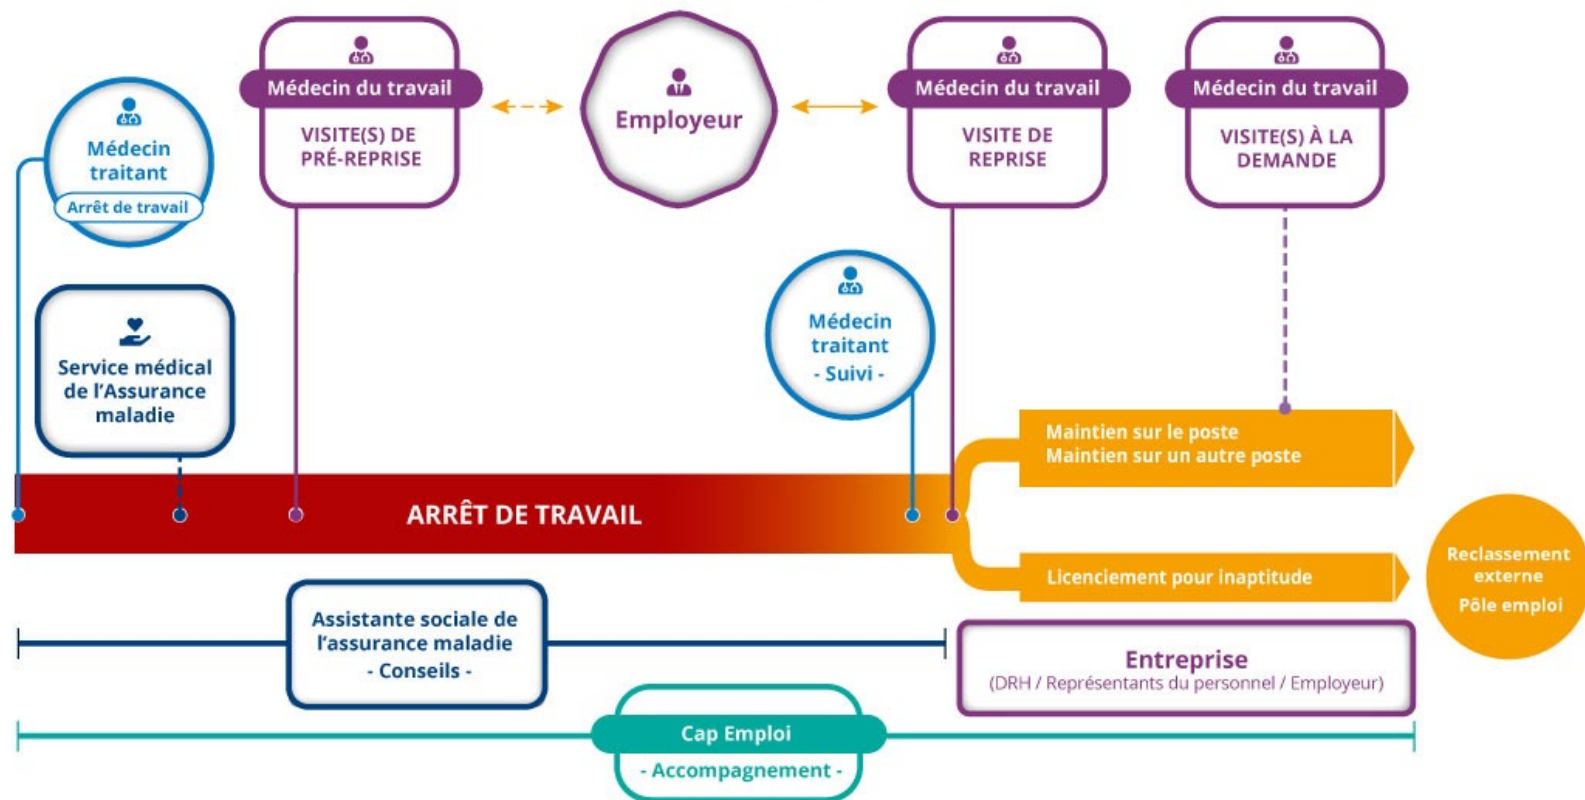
Médecin traitant
Arrêt de travail

Médecin du travail
VISITE(S) DE PRÉ-REPRISE

Employeur

Médecin du travail
VISITE DE REPRISE

Médecin du travail
VISITE(S) À LA DEMANDE

Service médical de l'Assurance maladie

Médecin traitant
- Suivi -

Maintien sur le poste
Maintien sur un autre poste

ARRÊT DE TRAVAIL

Licenciement pour inaptitude

Reclassement externe
Pôle emploi

Assistante sociale de l'assurance maladie
- Conseils -

Entreprise
(DRH / Représentants du personnel / Employeur)

Cap Emploi
- Accompagnement -